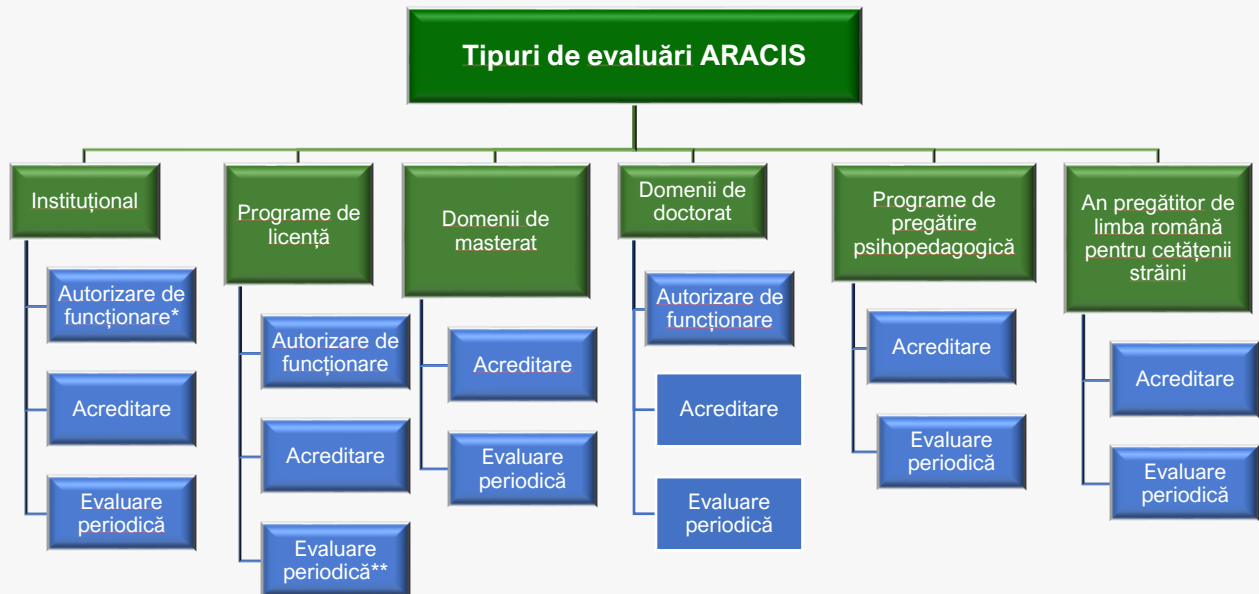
Tipuri de evaluări ARACIS

Instituțional

Autorizare de funcționare*

Acreditare

Evaluare periodică

Programe de licență

Autorizare de funcționare

Acreditare

Evaluare periodică**

Domenii de masterat

Acreditare

Evaluare periodică

Domenii de doctorat

Autorizare de funcționare

Acreditare

Evaluare periodică

Programe de pregătire psihopedagogică

Acreditare

Evaluare periodică

An pregătitor de limba română pentru cetățenii străini

Acreditare

Evaluare periodică